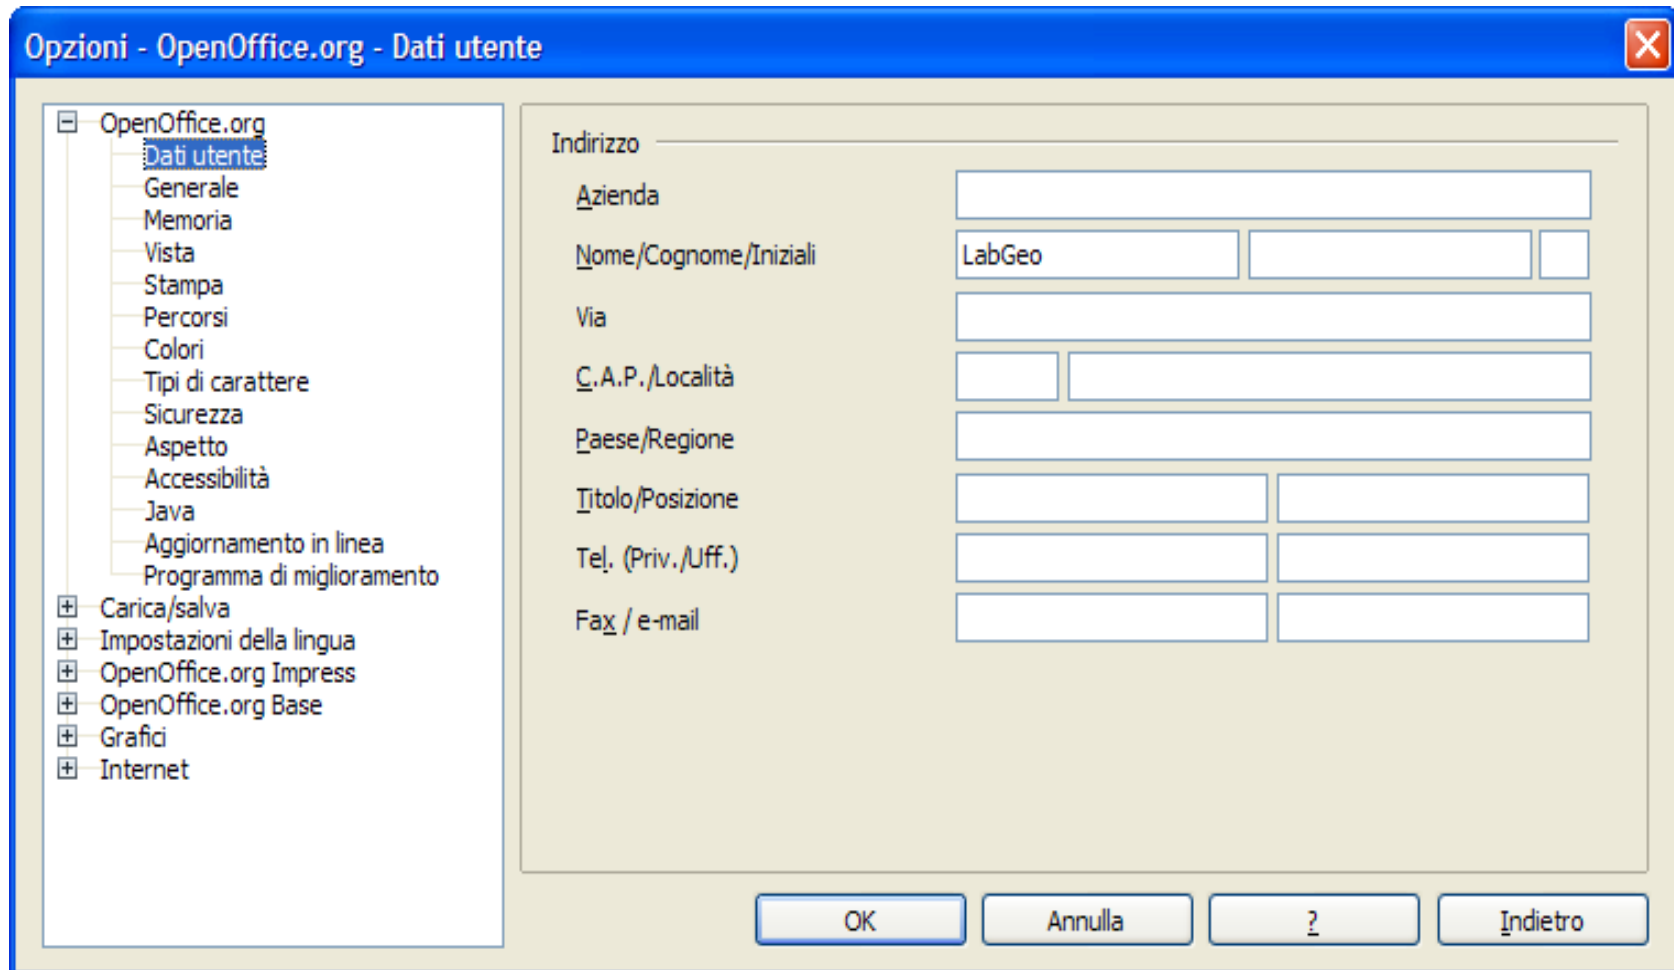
Opzioni - OpenOffice.org - Dati utente

OpenOffice.org
Dati utente
Generale
Memoria
Vista
Stampa
Percorsi
Colori
Tipi di carattere
Sicurezza
Aspetto
Accessibilità
Java
Aggiornamento in linea
Programma di miglioramento
Carica/salva
Impostazioni della lingua
OpenOffice.org Impress
OpenOffice.org Base
Grafici
Internet

Indirizzo

Azienda
Nome/Cognome/Iniziali LabGeo
Via
C.A.P./Località
Paese/Regione
Titolo/Posizione
Tel. (Priv./Uff.)
Fax / e-mail

OK Annulla ? Indietro